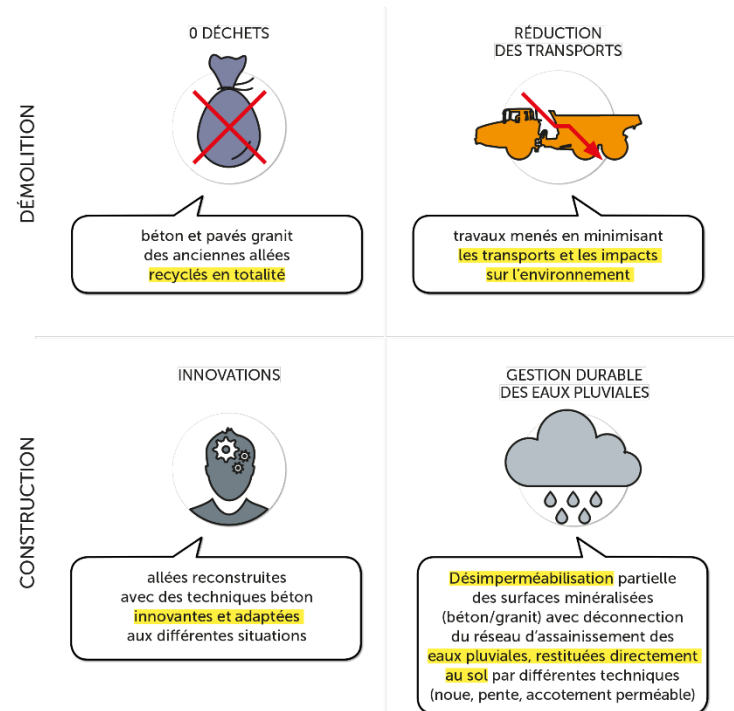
DÉMOLITION

0 DÉCHETS

béton et pavés granit des anciennes allées recyclés en totalité

RÉDUCTION DES TRANSPORTS

travaux menés en minimisant les transports et les impacts sur l'environnement

CONSTRUCTION

INNOVATIONS

allées reconstruites avec des techniques béton innovantes et adaptées aux différentes situations

GESTION DURABLE DES EAUX PLUVIALES

Désimperméabilisation partielle des surfaces minéralisées (béton/granit) avec déconnection du réseau d'assainissement des eaux pluviales, restituées directement au sol par différentes techniques (noue, pente, accotement perméable)